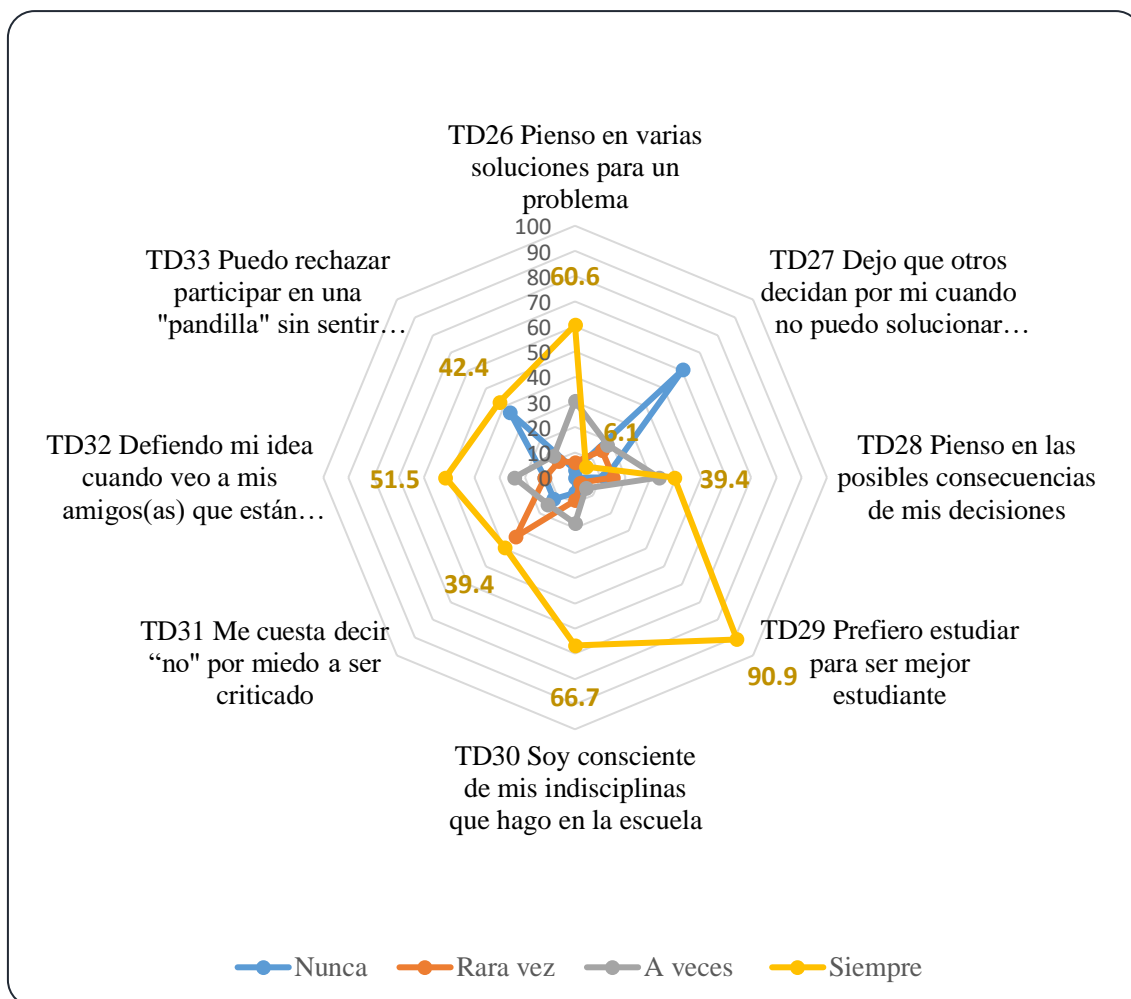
TD26 Pienso en varias soluciones para un problema

100
90
80
70
60
50
40
30
20
10
0

60.6

TD27 Dejo que otros decidan por mi cuando no puedo solucionar…

6.1

TD28 Pienso en las posibles consecuencias de mis decisiones

39.4

TD29 Prefiero estudiar para ser mejor estudiante

90.9

66.7

TD30 Soy consciente de mis indisciplinas que hago en la escuela

39.4

TD31 Me cuesta decir “no" por miedo a ser criticado

51.5

TD32 Defiendo mi idea cuando veo a mis amigos(as) que están…

42.4

TD33 Puedo rechazar participar en una "pandilla" sin sentir…

Nunca   Rara vez   A veces   Siempre